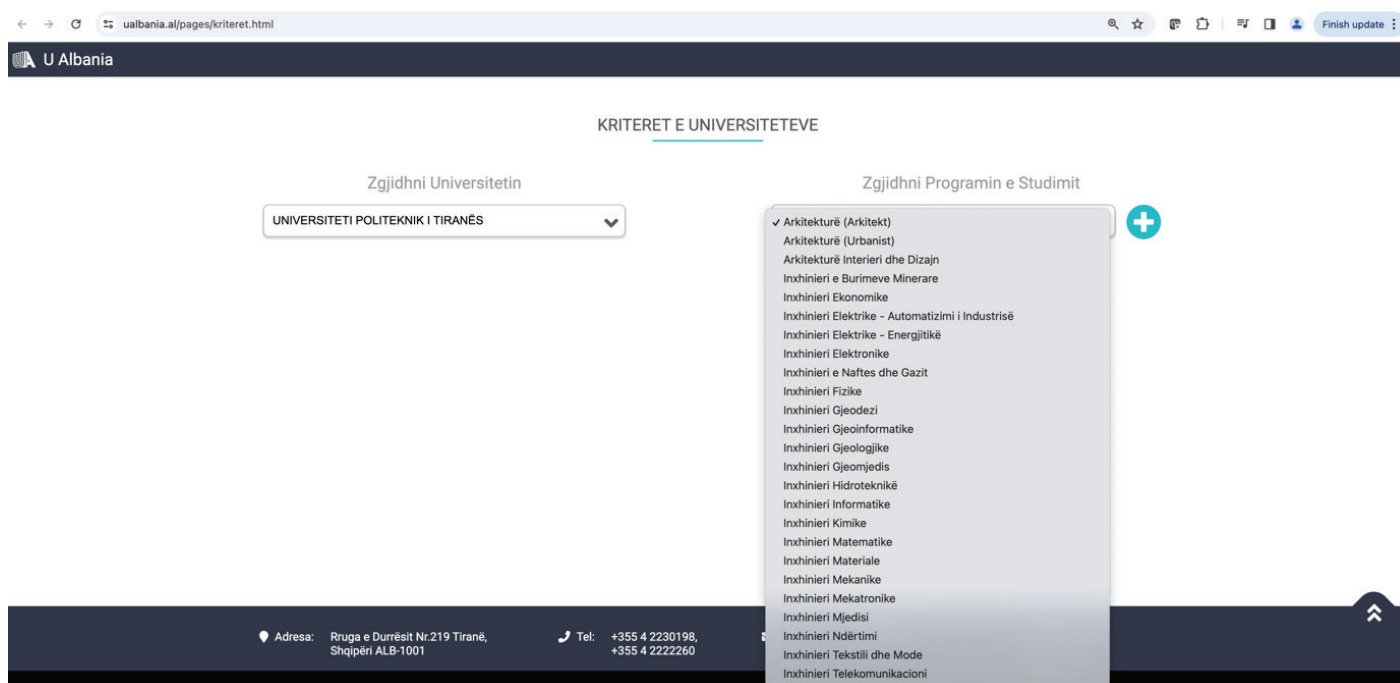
ualbania.al/pages/kriteret.html

Finish update

U Albania

KRITERET E UNIVERSITETEVE

Zgjidhni Universitetin

UNIVERSITETI POLITEKNIK I TIRANËS

Zgjidhni Programin e Studimit

✓ Arkitekturë (Arkitekt)
Arkitekturë (Urbanist)
Arkitekturë Interieri dhe Dizajn
Inxhinieri e Burimeve Minerare
Inxhinieri Ekonomike
Inxhinieri Elektrike - Automatizimi i Industrisë
Inxhinieri Elektrike - Energjitikë
Inxhinieri Elektronike
Inxhinieri e Naftes dhe Gazit
Inxhinieri Fizike
Inxhinieri Gjeodezi
Inxhinieri Gjeoinformatike
Inxhinieri Gjeologjike
Inxhinieri Gjeomjedis
Inxhinieri Hidroteknikë
Inxhinieri Informatike
Inxhinieri Kimike
Inxhinieri Matematike
Inxhinieri Materiale
Inxhinieri Mekanike
Inxhinieri Mekatronike
Inxhinieri Mjedisi
Inxhinieri Ndërtimi
Inxhinieri Tekstili dhe Mode
Inxhinieri Telekomunikacioni

Adresa: Rruga e Durrësit Nr.219 Tiranë, Shqipëri ALB-1001

Tel: +355 4 2230198, +355 4 2222260